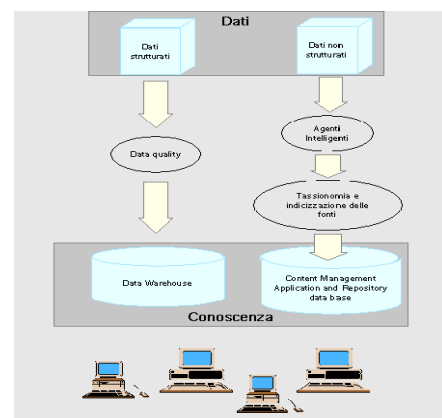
Dati

Dati strutturati

Dati non strutturati

Data quality

Agenti Intelligenti

Tassionomia e indicizzazione delle fonti

Data Warehouse

Content Management Application and Repository data base

Conoscenza